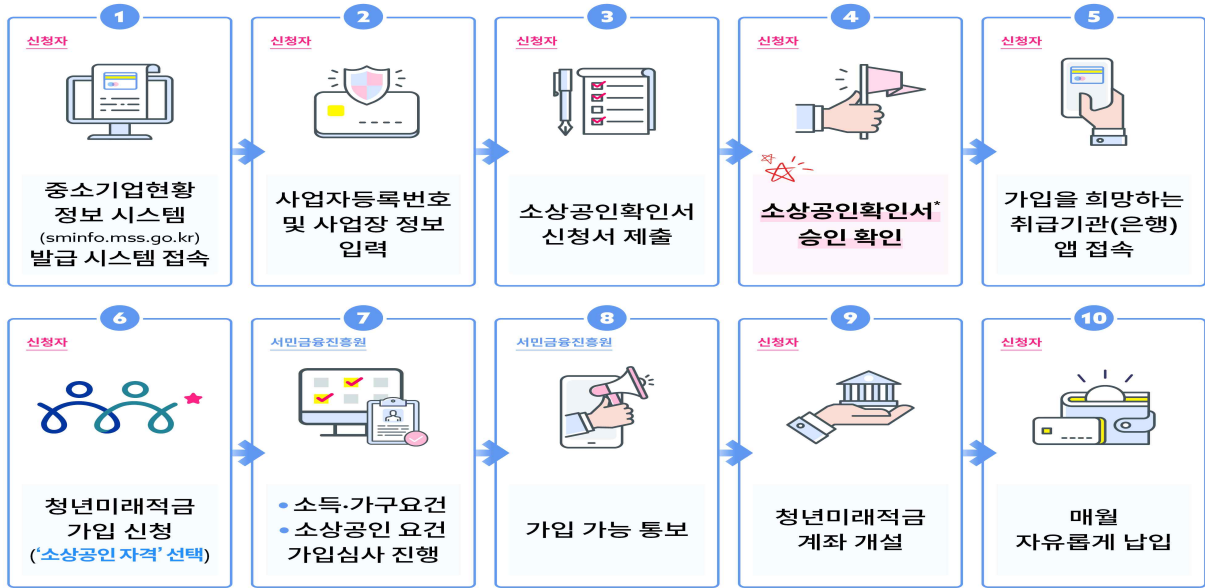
1
신청자
중소기업현황 정보 시스템 (sminfo.mss.go.kr) 발급 시스템 접속

2
신청자
사업자등록번호 및 사업장 정보 입력

3
신청자
소상공인확인서 신청서 제출

4
신청자
소상공인확인서* 승인 확인

5
신청자
가입을 희망하는 취급기관(은행) 앱 접속

6
신청자
청년미래적금 가입 신청 ('소상공인 자격' 선택)

7
서민금융진흥원
• 소득·가구요건
• 소상공인 요건
가입심사 진행

8
서민금융진흥원
가입 가능 통보

9
신청자
청년미래적금 계좌 개설

10
신청자
매월 자유롭게 납입